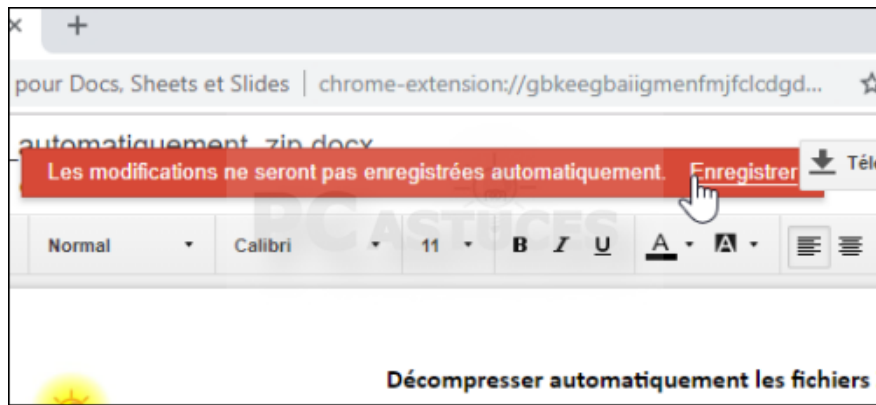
×   +

pour Docs, Sheets et Slides | chrome-extension://gbkeegbaiigmenfmjfclcdgd...

automatiquement_zip.docx

Les modifications ne seront pas enregistrées automatiquement. Enregistrer

Télé

PC ASTUCES

Normal ▾ Calibri ▾ 11 ▾ B I U A ▾

Décompresser automatiquement les fichiers